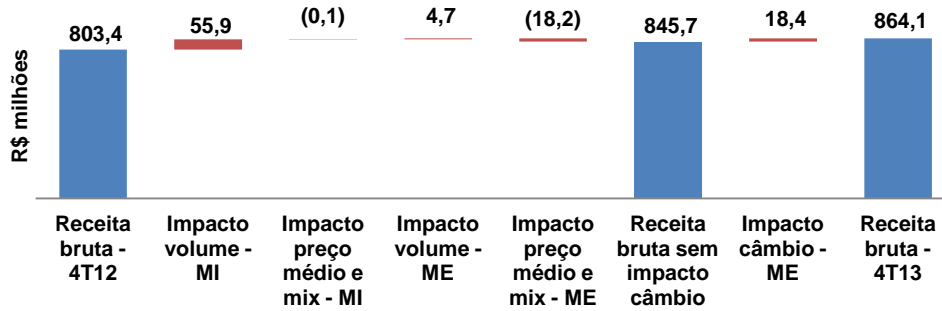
R$ milhões

803,4
55,9
(0,1)
4,7
(18,2)
845,7
18,4
864,1

Receita bruta - 4T12
Impacto volume - MI
Impacto preço médio e mix - MI
Impacto volume - ME
Impacto preço médio e mix - ME
Receita bruta sem impacto câmbio
Impacto câmbio - ME
Receita bruta - 4T13